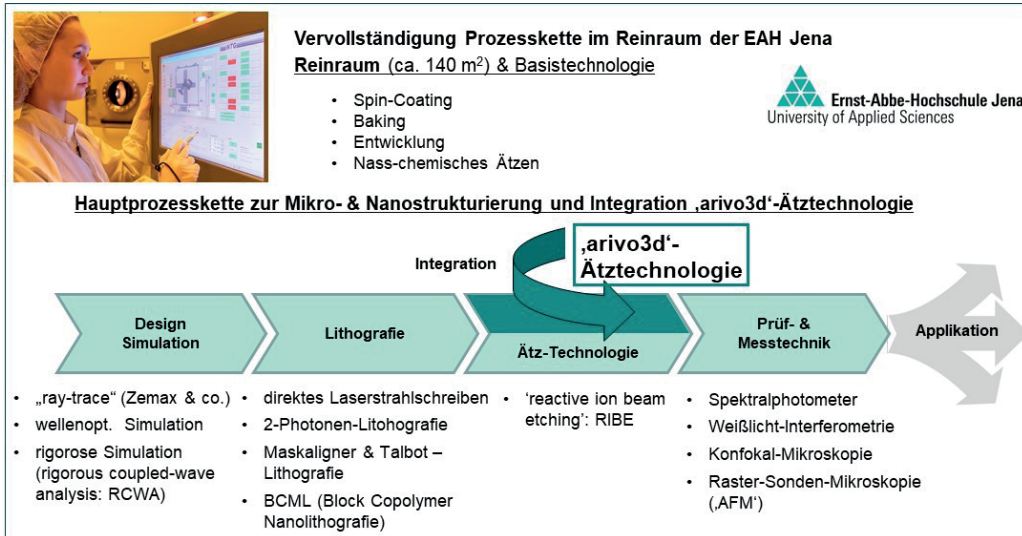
Vervollständigung Prozesskette im Reinraum der EAH Jena

Reinraum (ca. 140 m$^2$) & Basistechnologie

- Spin-Coating
- Baking
- Entwicklung
- Nass-chemisches Ätzen

Ernst-Abbe-Hochschule Jena
University of Applied Sciences

Hauptprozesskette zur Mikro- & Nanostrukturierung und Integration ‚arivo3d'-Ätztechnologie

Integration

‚arivo3d'-Ätztechnologie

Design Simulation

Lithografie

Ätz-Technologie

Prüf- & Messtechnik

Applikation

- „ray-trace" (Zemax & co.)
- wellenopt. Simulation
- rigorose Simulation (rigorous coupled-wave analysis: RCWA)

- direktes Laserstrahlschreiben
- 2-Photonen-Litohografie
- Maskaligner & Talbot – Lithografie
- BCML (Block Copolymer Nanolithografie)

- 'reactive ion beam etching': RIBE

- Spektralphotometer
- Weißlicht-Interferometrie
- Konfokal-Mikroskopie
- Raster-Sonden-Mikroskopie (‚AFM')